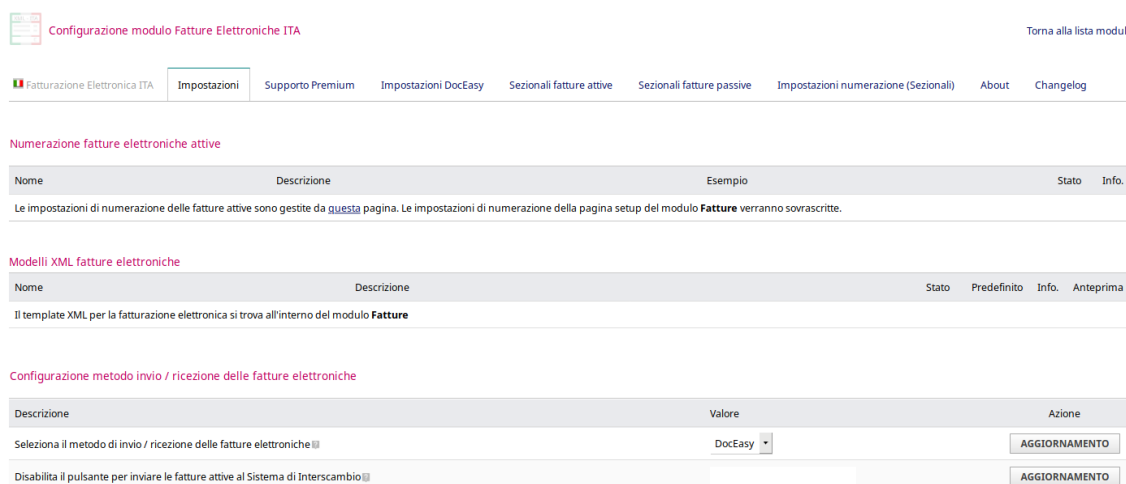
Configurazione modulo Fatture Elettroniche ITA

Torna alla lista modul

Fatturazione Elettronica ITA | Impostazioni | Supporto Premium | Impostazioni DocEasy | Sezionali fatture attive | Sezionali fatture passive | Impostazioni numerazione (Sezionali) | About | Changelog

Numerazione fatture elettroniche attive

| Nome | Descrizione | Esempio | Stato | Info. |
|---|---|---|---|---|
| Le impostazioni di numerazione delle fatture attive sono gestite da questa pagina. Le impostazioni di numerazione della pagina setup del modulo **Fatture** verranno sovrascritte. | | | | |

Modelli XML fatture elettroniche

| Nome | Descrizione | Stato | Predefinito | Info. | Anteprima |
|---|---|---|---|---|---|
| Il template XML per la fatturazione elettronica si trova all'interno del modulo **Fatture** | | | | | |

Configurazione metodo invio / ricezione delle fatture elettroniche

| Descrizione | Valore | Azione |
|---|---|---|
| Seleziona il metodo di invio / ricezione delle fatture elettroniche | DocEasy | AGGIORNAMENTO |
| Disabilita il pulsante per inviare le fatture attive al Sistema di Interscambio | | AGGIORNAMENTO |